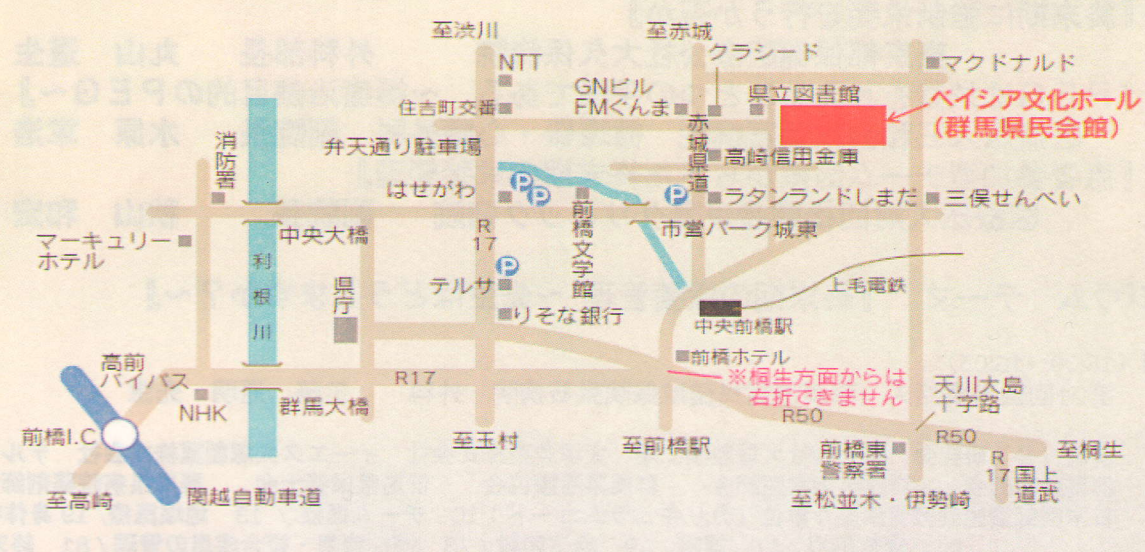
至渋川
至赤城
NTT
クラシード
マクドナルド
GNビル
FMぐんま
住吉町交番
県立図書館
ベイシア文化ホール
(群馬県民会館)
消防署
弁天通り駐車場
赤城県道
高崎信用金庫
はせがわ
ラタンランドしまだ
三俣せんべい
前橋文学館
R17
市営パーク城東
マーキュリーホテル
中央大橋
利根川
県庁
テルサ
上毛電鉄
りそな銀行
中央前橋駅
高前バイパス
前橋ホテル
R17
※桐生方面からは右折できません
天川大島十字路
NHK
群馬大橋
R50
前橋I.C
R50
至玉村
至前橋駅
前橋東警察署
至桐生
R17
国上道武
至高崎
関越自動車道
至松並木・伊勢崎